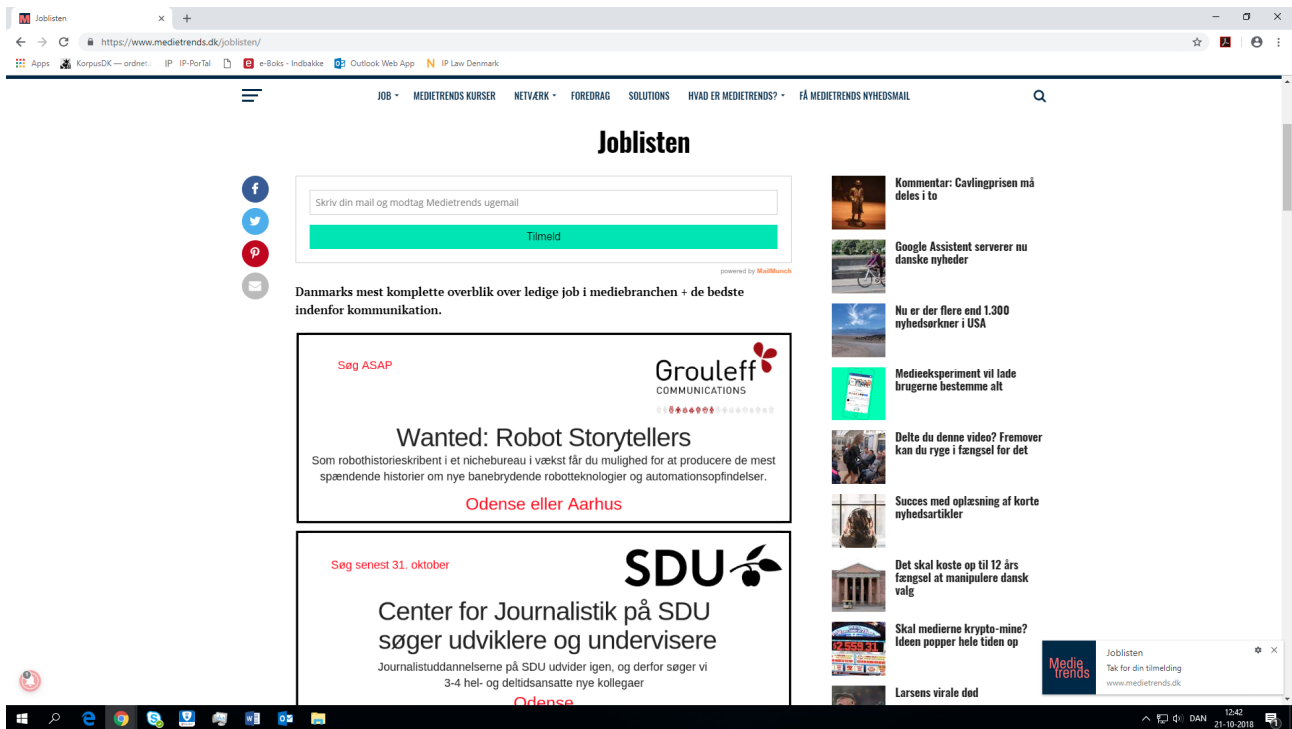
Joblisten × +

https://www.medietrends.dk/joblisten/

Apps KorpusDK — ordnet IP IP-PorTal e-Boks - Indbakke Outlook Web App N IP Law Denmark

JOB MEDIETRENDS KURSER NETVÆRK FOREDRAG SOLUTIONS HVAD ER MEDIETRENDS? FÅ MEDIETRENDS NYHEDSMAIL

Joblisten

Skriv din mail og modtag Medietrends ugemail

Tilmeld

powered by MailMunch

Danmarks mest komplette overblik over ledige job i mediebranchen + de bedste indenfor kommunikation.

Søg ASAP

Grouleff COMMUNICATIONS

Wanted: Robot Storytellers

Som robothistorieskribent i et nichebureau i vækst får du mulighed for at producere de mest spændende historier om nye banebrydende robotteknologier og automationsopfindelser.

Odense eller Aarhus

Søg senest 31. oktober

SDU

Center for Journalistik på SDU søger udviklere og undervisere

Journalistuddannelserne på SDU udvider igen, og derfor søger vi 3-4 hel- og deltidsansatte nye kollegaer

Odense

Kommentar: Cavlingprisen må deles i to

Google Assistent serverer nu danske nyheder

Nu er der flere end 1.300 nyhedsørkner i USA

Medieeksperiment vil lade brugerne bestemme alt

Delte du denne video? Fremover kan du ryge i fængsel for det

Succes med oplæsning af korte nyhedsartikler

Det skal koste op til 12 års fængsel at manipulere dansk valg

Skal medierne krypto-mine? Ideen popper hele tiden op

Larsens virale død

Medie trends

Joblisten

Tak for din tilmelding

www.medietrends.dk

DAN 12:42 21-10-2018